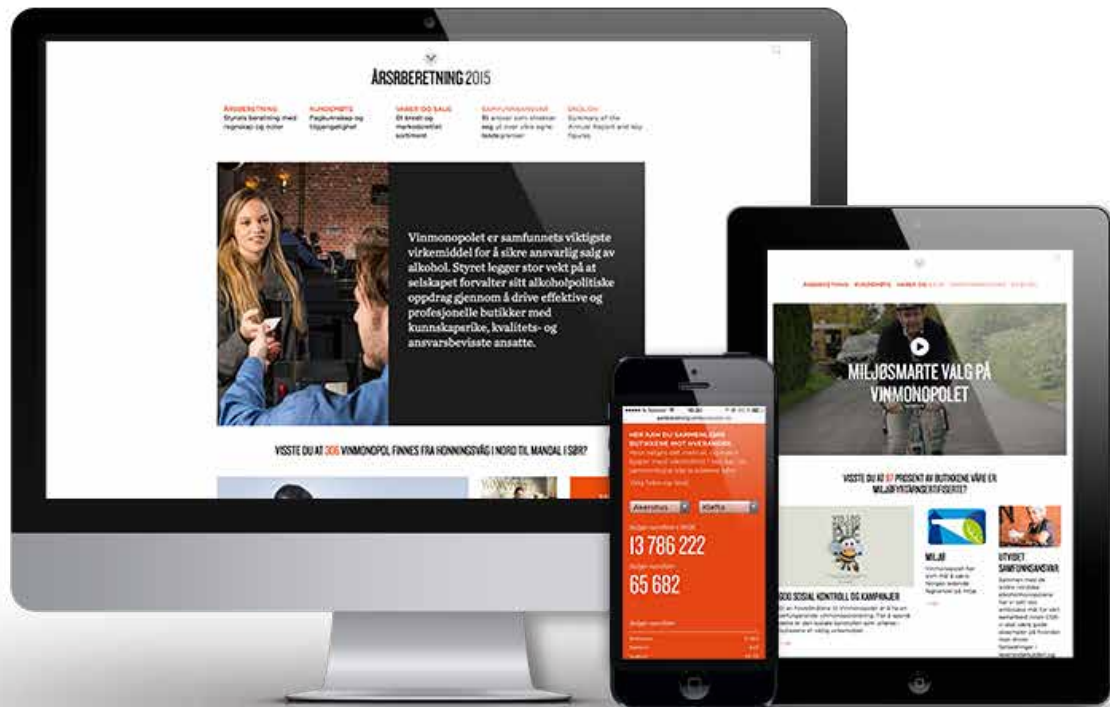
ÅRSBERETNING 2015

ÅRSBERETNING
Styrets beretning med regnskap og noter

KUNDENE
Fagkunnskap og tilgjengelighet

VARER OG SALG
Et bredt og markedsstyrt sortiment

SAMFUNNSANSVAR
Et ansvar som strekker seg ut over våre egne landegrenser

ENGLISH
Summary of the Annual Report and key figures

Vinmonopolet er samfunnets viktigste virkemiddel for å sikre ansvarlig salg av alkohol. Styret legger stor vekt på at selskapet forvalter sitt alkoholpolitiske oppdrag gjennom å drive effektive og profesjonelle butikker med kunnskapsrike, kvalitets- og ansvarsbevisste ansatte.

VISSTE DU AT 306 VINMONOPOL FINNES FRA HONNINGSVÅG I NORD TIL MANDAL I SØR?

HER KAN DU SAMMENLIGNE BUTIKKENE MOT HVERANDRE

Akershus
Kløfta

13 786 222

65 682

MILJØSMARTE VALG PÅ VINMONOPOLET

VISSTE DU AT 97 PROSENT AV BUTIKKENE VÅRE ER MILJØFYRTÅRNSERTIFISERTE?

SOSIAL KONTROLL OG KAMPANJER

MILJØ

UTVIDET SAMFUNNSANSVAR